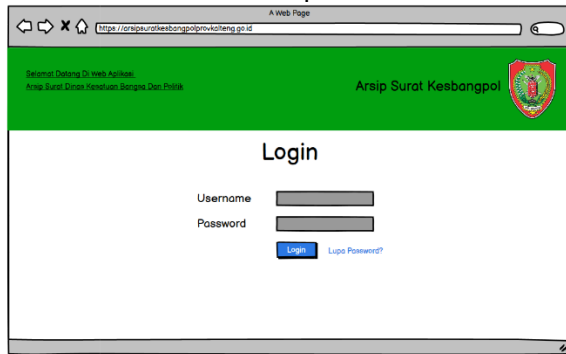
A Web Page

https://arsipsuratkesbangpolprovkalteng.go.id

Selamat Datang Di Web Aplikasi
Arsip Surat Dinas Kesatuan Bangsa Dan Politik

Arsip Surat Kesbangpol

Login

Username

Password

Login

Lupa Password?